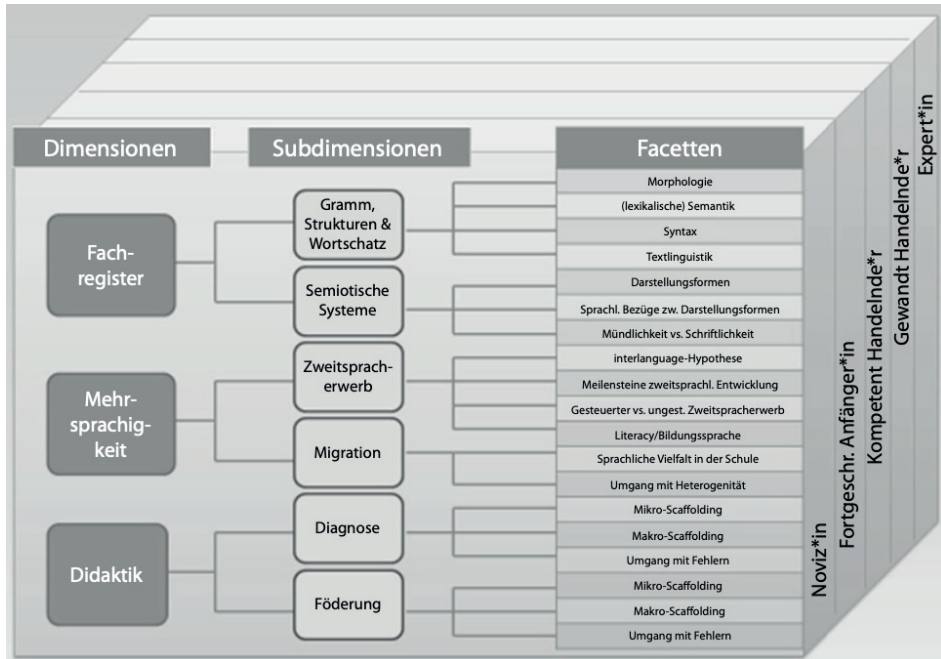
Dimensionen

Subdimensionen

Facetten

Fachregister

Gramm, Strukturen & Wortschatz

Morphologie

(lexikalische) Semantik

Syntax

Textlinguistik

Semiotische Systeme

Darstellungsformen

Sprachl. Bezüge zw. Darstellungsformen

Mündlichkeit vs. Schriftlichkeit

Mehrsprachigkeit

Zweitspracherwerb

interlanguage-Hypothese

Meilensteine zweitsprachl. Entwicklung

Gesteuerter vs. ungest. Zweitspracherwerb

Migration

Literacy/Bildungssprache

Sprachliche Vielfalt in der Schule

Umgang mit Heterogenität

Didaktik

Diagnose

Mikro-Scaffolding

Makro-Scaffolding

Umgang mit Fehlern

Föderung

Mikro-Scaffolding

Makro-Scaffolding

Umgang mit Fehlern

Noviz*in

Fortgeschr. Anfänger*in

Kompetent Handelnde*r

Gewandt Handelnde*r

Expert*in